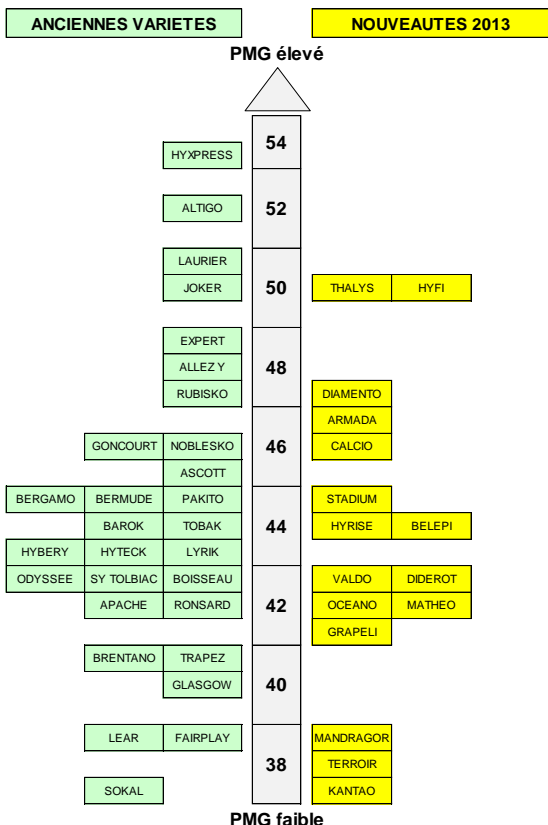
ANCIENNES VARIETES

NOUVEAUTES 2013

PMG élevé

54
HYXPRESS

52
ALTIGO

50
LAURIER
JOKER
THALYS HYFI

48
EXPERT
ALLEZ Y
RUBISKO
DIAMENTO

46
ARMADA
GONCOURT NOBLESKO
CALCIO
ASCOTT

44
BERGAMO BERMUDE PAKITO
STADIUM
BAROK TOBAK
HYRISE BELEPI
HYBERY HYTECK LYRIK

42
ODYSSEE SY TOLBIAC BOISSEAU
VALDO DIDEROT
APACHE RONSARD
OCEANO MATHEO
GRAPELI

40
BRENTANO TRAPEZ
GLASGOW

38
LEAR FAIRPLAY
MANDRAGOR
TERROIR
SOKAL
KANTAO

PMG faible